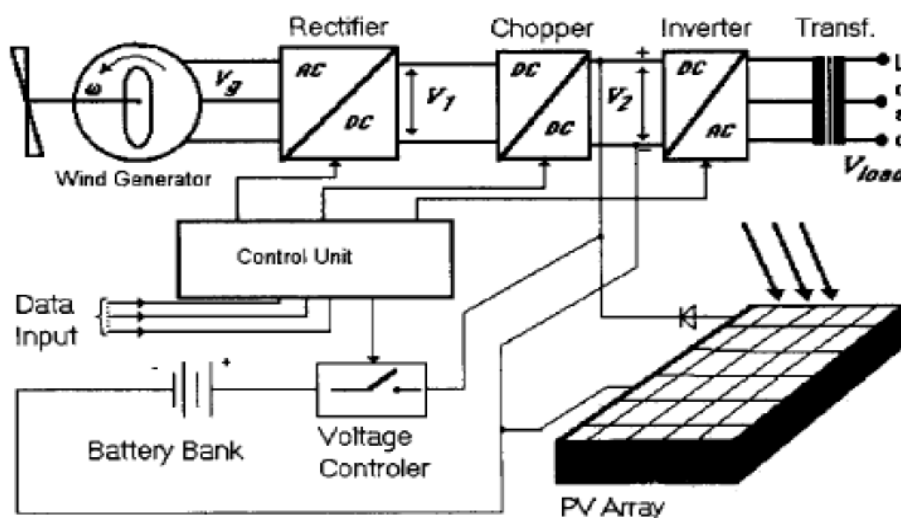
Rectifier

Chopper

Inverter

Transf.

$\omega$

$V_g$

AC

DC

$V_1$

DC

DC

+

$V_2$

−

DC

AC

L

o

a

d

$V_{load}$

Wind Generator

Control Unit

Data Input

-

+

Battery Bank

Voltage Controler

PV Array